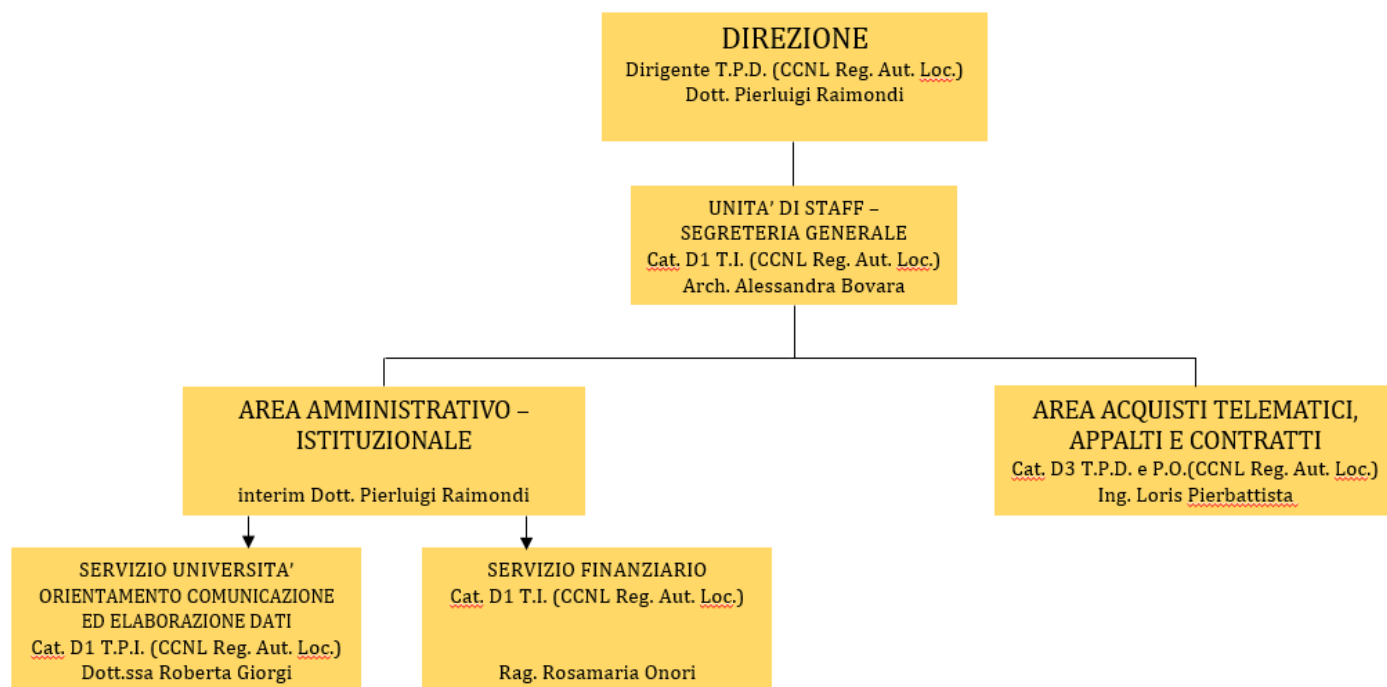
DIREZIONE
Dirigente T.P.D. (CCNL Reg. Aut. Loc.)
Dott. Pierluigi Raimondi

UNITA' DI STAFF –
SEGRETERIA GENERALE
Cat. D1 T.I. (CCNL Reg. Aut. Loc.)
Arch. Alessandra Bovara

AREA AMMINISTRATIVO – ISTITUZIONALE

interim Dott. Pierluigi Raimondi

AREA ACQUISTI TELEMATICI, APPALTI E CONTRATTI
Cat. D3 T.P.D. e P.O.(CCNL Reg. Aut. Loc.)
Ing. Loris Pierbattista

SERVIZIO UNIVERSITA' ORIENTAMENTO COMUNICAZIONE ED ELABORAZIONE DATI
Cat. D1 T.P.I. (CCNL Reg. Aut. Loc.)
Dott.ssa Roberta Giorgi

SERVIZIO FINANZIARIO
Cat. D1 T.I. (CCNL Reg. Aut. Loc.)

Rag. Rosamaria Onori